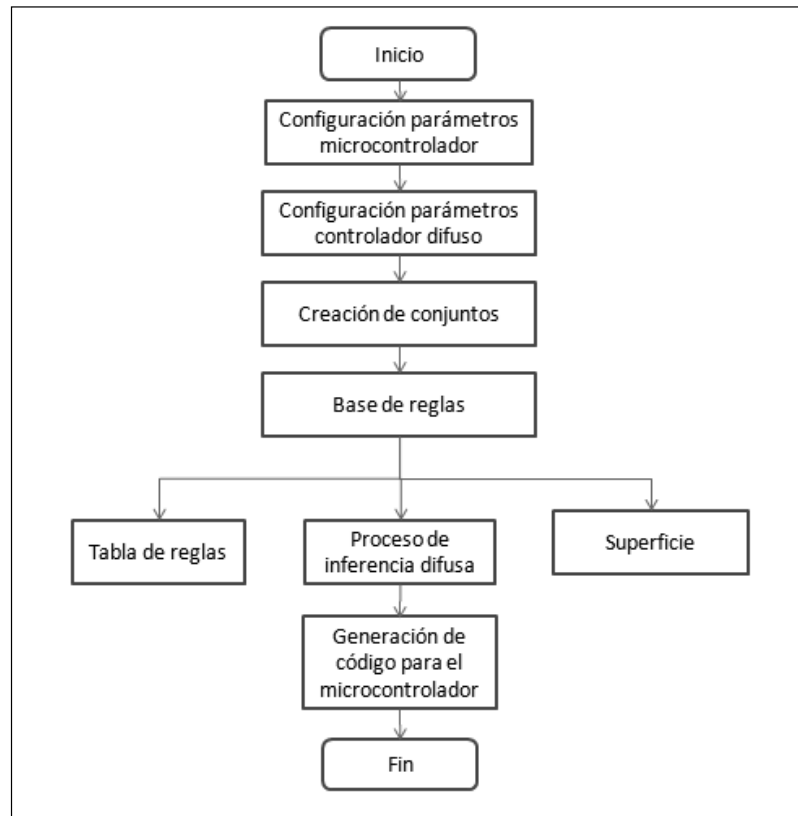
Inicio

Configuración parámetros microcontrolador

Configuración parámetros controlador difuso

Creación de conjuntos

Base de reglas

Tabla de reglas

Proceso de inferencia difusa

Superficie

Generación de código para el microcontrolador

Fin